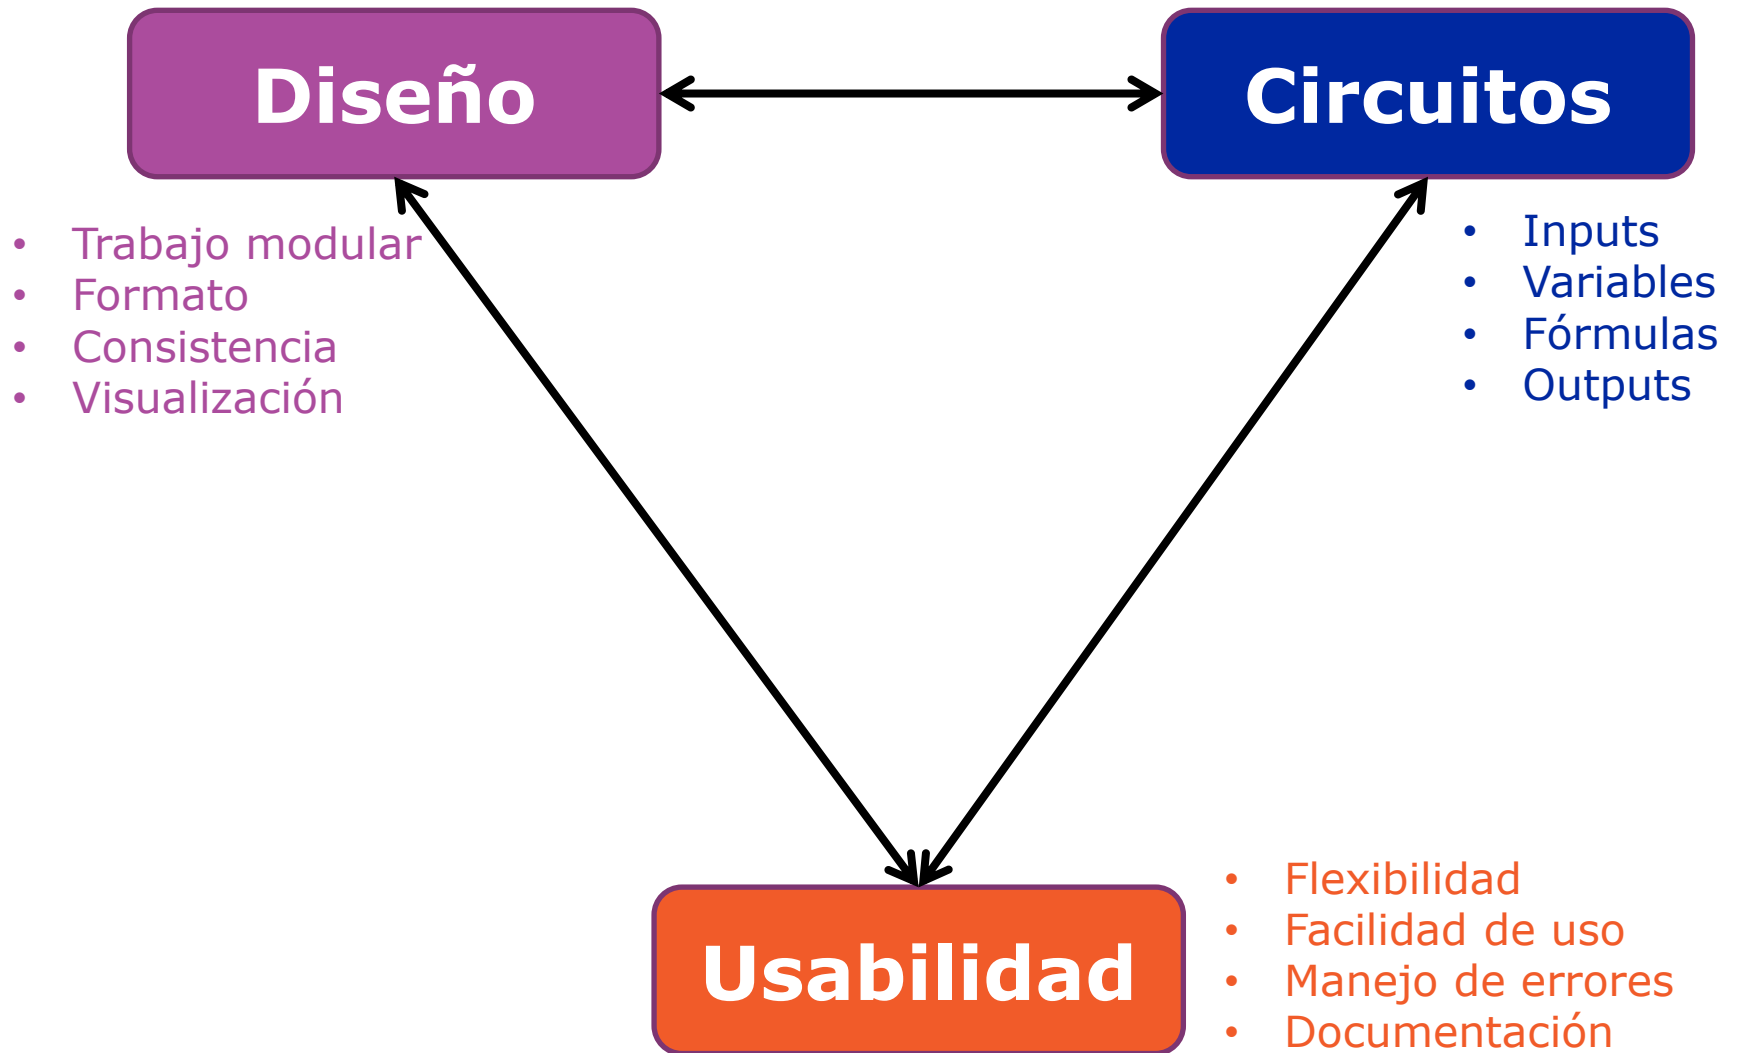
Diseño

Circuitos

- Trabajo modular
- Formato
- Consistencia
- Visualización

- Inputs
- Variables
- Fórmulas
- Outputs

Usabilidad

- Flexibilidad
- Facilidad de uso
- Manejo de errores
- Documentación